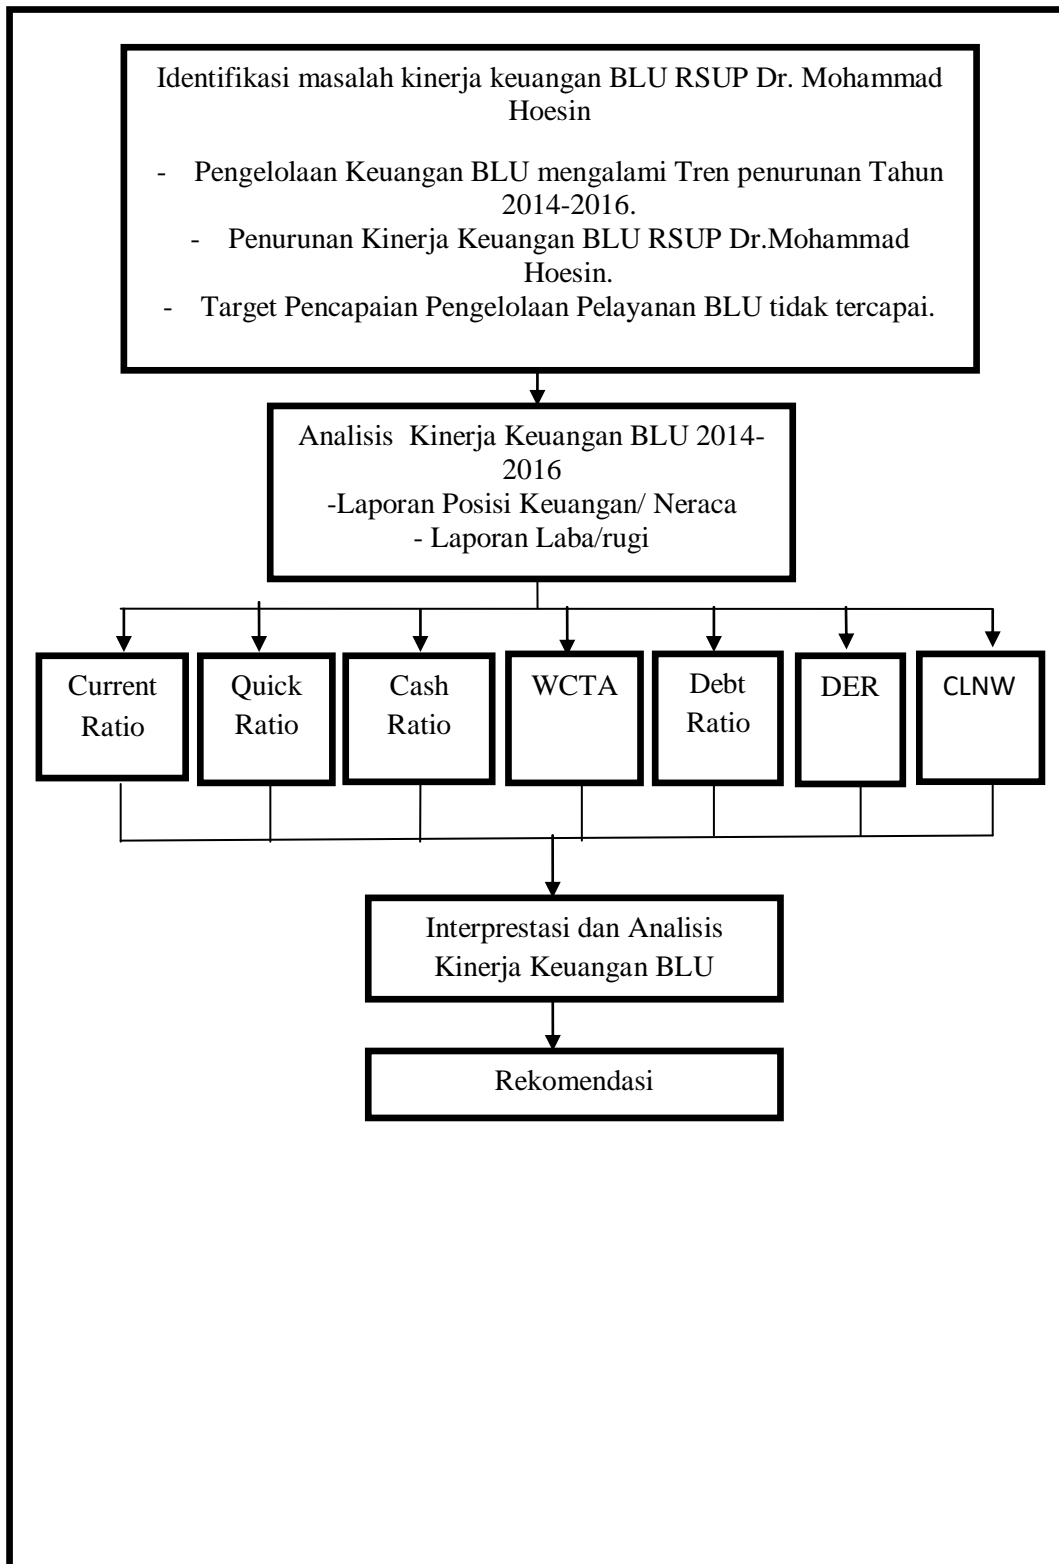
Identifikasi masalah kinerja keuangan BLU RSUP Dr. Mohammad Hoesin

- Pengelolaan Keuangan BLU mengalami Tren penurunan Tahun 2014-2016.
- Penurunan Kinerja Keuangan BLU RSUP Dr.Mohammad Hoesin.
- Target Pencapaian Pengelolaan Pelayanan BLU tidak tercapai.

Analisis Kinerja Keuangan BLU 2014-2016
-Laporan Posisi Keuangan/ Neraca
- Laporan Laba/rugi

Current Ratio

Quick Ratio

Cash Ratio

WCTA

Debt Ratio

DER

CLNW

Interprestasi dan Analisis Kinerja Keuangan BLU

Rekomendasi